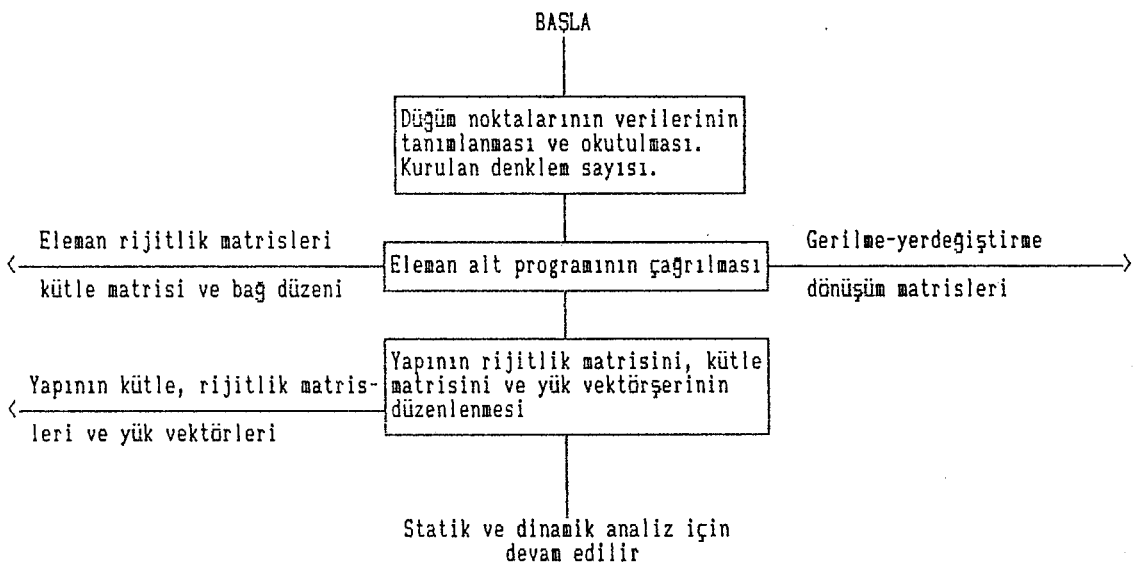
BAŞLA

Düğüm noktalarının verilerinin tanımlanması ve okutulması. Kurulan denklem sayısı.

Eleman rijitlik matrisleri kütle matrisi ve bağ düzeni

Eleman alt programının çağrılması

Gerilme-yerdeğiştirme dönüşüm matrisleri

Yapının kütle, rijitlik matrisleri ve yük vektörleri

Yapının rijitlik matrisini, kütle matrisini ve yük vektörşerinin düzenlenmesi

Statik ve dinamik analiz için devam edilir